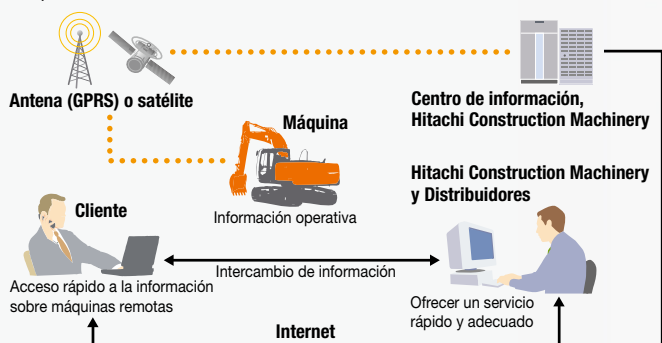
Antena (GPRS) o satélite

Centro de información, Hitachi Construction Machinery

Máquina

Información operativa

Hitachi Construction Machinery y Distribuidores

Cliente

Intercambio de información

Acceso rápido a la información sobre máquinas remotas

Ofrecer un servicio rápido y adecuado

Internet